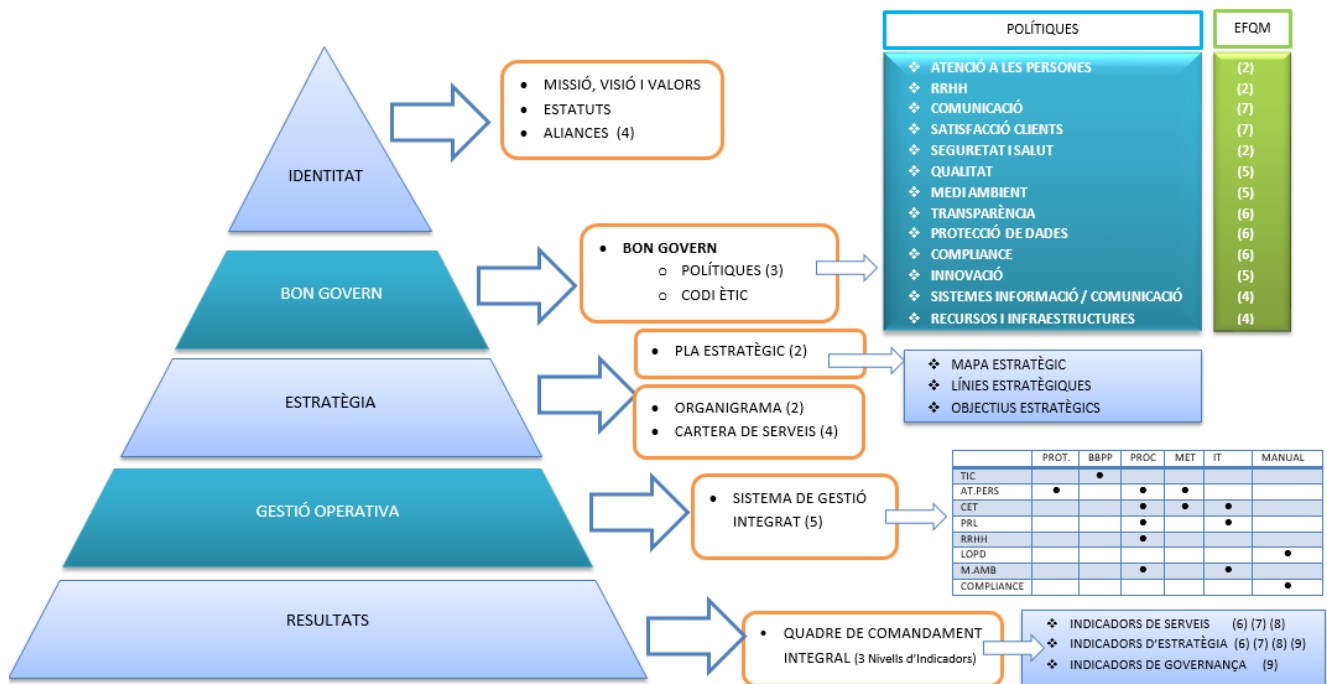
IDENTITAT

- MISSIÓ, VISIÓ I VALORS
- ESTATUTS
- ALIANCES (4)

POLÍTIQUES

EFQM

| POLÍTIQUES | EFQM |
|---|---|
| ATENCIÓ A LES PERSONES | (2) |
| RRHH | (2) |
| COMUNICACIÓ | (7) |
| SATISFACCIÓ CLIENTS | (7) |
| SEGURETAT I SALUT | (2) |
| QUALITAT | (5) |
| MEDI AMBIENT | (5) |
| TRANSPARÈNCIA | (6) |
| PROTECCIÓ DE DADES | (6) |
| COMPLIANCE | (6) |
| INNOVACIÓ | (5) |
| SISTEMES INFORMACIÓ / COMUNICACIÓ | (4) |
| RECURSOS I INFRAESTRUCTURES | (4) |

BON GOVERN

- BON GOVERN
  - POLÍTIQUES (3)
  - CODI ÈTIC

ESTRATÈGIA

- PLA ESTRATÈGIC (2)

- MAPA ESTRATÈGIC
- LÍNIES ESTRATÈGIQUES
- OBJECTIUS ESTRATÈGICS

- ORGANIGRAMA (2)
- CARTERA DE SERVEIS (4)

GESTIÓ OPERATIVA

- SISTEMA DE GESTIÓ INTEGRAT (5)

| | PROT. | BBPP | PROC | MET | IT | MANUAL |
|---|---|---|---|---|---|---|
| TIC | | ● | | | | |
| AT.PERS | ● | | ● | ● | | |
| CET | | | ● | ● | ● | |
| PRL | | | ● | | ● | |
| RRHH | | | ● | | | |
| LOPD | | | | | | ● |
| M.AMB | | | ● | | ● | |
| COMPLIANCE | | | | | | ● |

RESULTATS

- QUADRE DE COMANDAMENT INTEGRAL (3 Nivells d'Indicadors)

- INDICADORS DE SERVEIS (6) (7) (8)
- INDICADORS D'ESTRATÈGIA (6) (7) (8) (9)
- INDICADORS DE GOVERNANÇA (9)